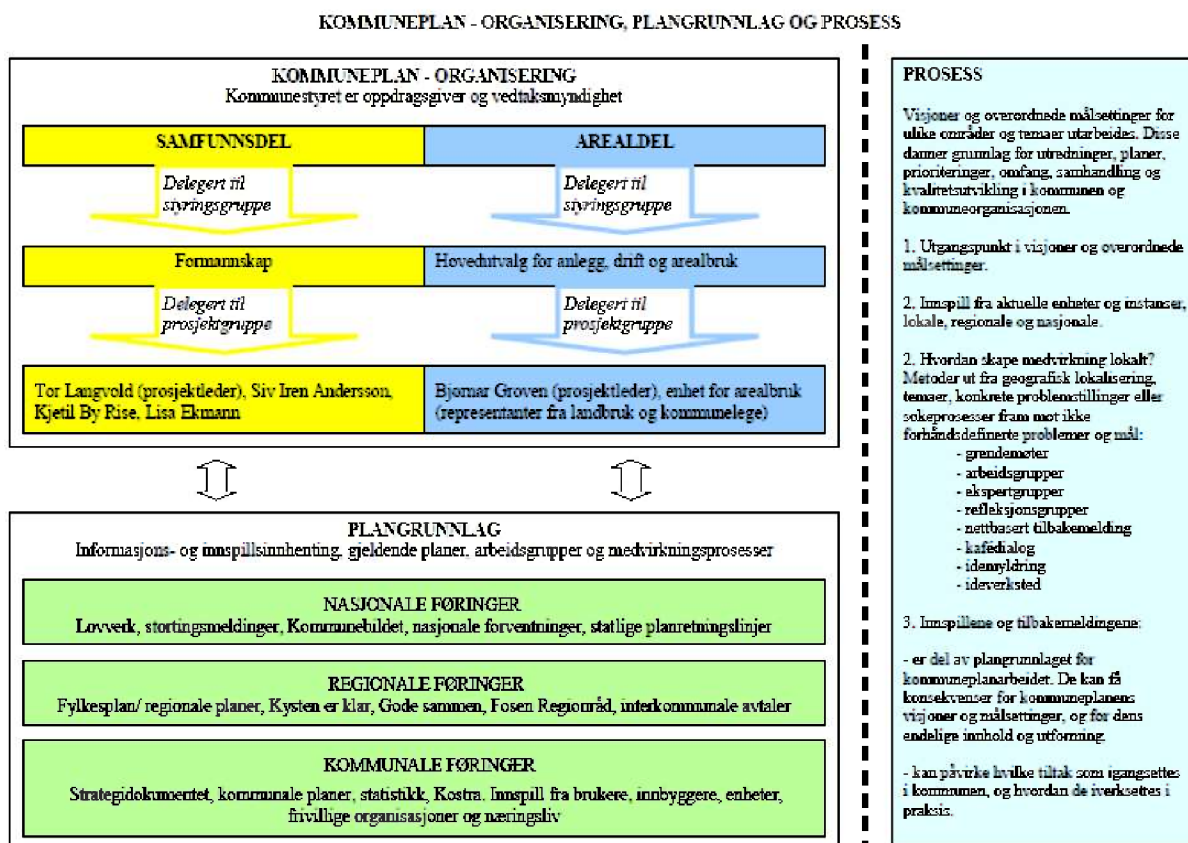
KOMMUNEPLAN - ORGANISERING, PLANGRUNNLAG OG PROSESS

KOMMUNEPLAN - ORGANISERING
Kommunestyret er oppdragsgiver og vedtaksmyndighet

SAMFUNNSDEL

AREALDEL

Delegert til styringsgruppe

Delegert til styringsgruppe

Formannskap

Hovedutvalg for anlegg, drift og arealbruk

Delegert til prosjektgruppe

Delegert til prosjektgruppe

Tor Langvold (prosjektleder), Siv Iren Andersson, Kjetil By Rise, Lisa Ekmann

Bjørnar Groven (prosjektleder), enhet for arealbruk (representanter fra landbruk og kommunelege)

PLANGRUNNLAG
Informasjons- og innspillsinnhenting, gjeldende planer, arbeidsgrupper og medvirkningsprosesser

NASJONALE FØRINGER
Lovverk, stortingsmeldinger, Kommunebildet, nasjonale forventninger, statlige planretningslinjer

REGIONALE FØRINGER
Fylkesplan/ regionale planer, Kysten er klar, Gode sammen, Fosen Regionråd, interkommunale avtaler

KOMMUNALE FØRINGER
Strategidokumentet, kommunale planer, statistikk, Kostra. Innspill fra brukere, innbyggere, enheter, frivillige organisasjoner og næringsliv

PROSESS

Visjoner og overordnede målsettinger for ulike områder og temaer utarbeides. Disse danner grunnlag for utredninger, planer, prioriteringer, omfang, samhandling og kvalitetsutvikling i kommunen og kommuneorganisasjonen.

1. Utgangspunkt i visjoner og overordnede målsettinger.

2. Innspill fra aktuelle enheter og instanser, lokale, regionale og nasjonale.

2. Hvordan skape medvirkning lokalt? Metoder ut fra geografisk lokalisering, temaer, konkrete problemstillinger eller søkeprosesser fram mot ikke forhåndsdefinerte problemer og mål:
- grendemøter
- arbeidsgrupper
- ekspertgrupper
- refleksjonsgrupper
- nettbasert tilbakemelding
- kafédialog
- idemyldring
- ideverksted

3. Innspillene og tilbakemeldingene:

- er del av plangrunnlaget for kommuneplanarbeidet. De kan få konsekvenser for kommuneplanens visjoner og målsettinger, og for dens endelige innhold og utforming.

- kan påvirke hvilke tiltak som igangsettes i kommunen, og hvordan de iverksettes i praksis.